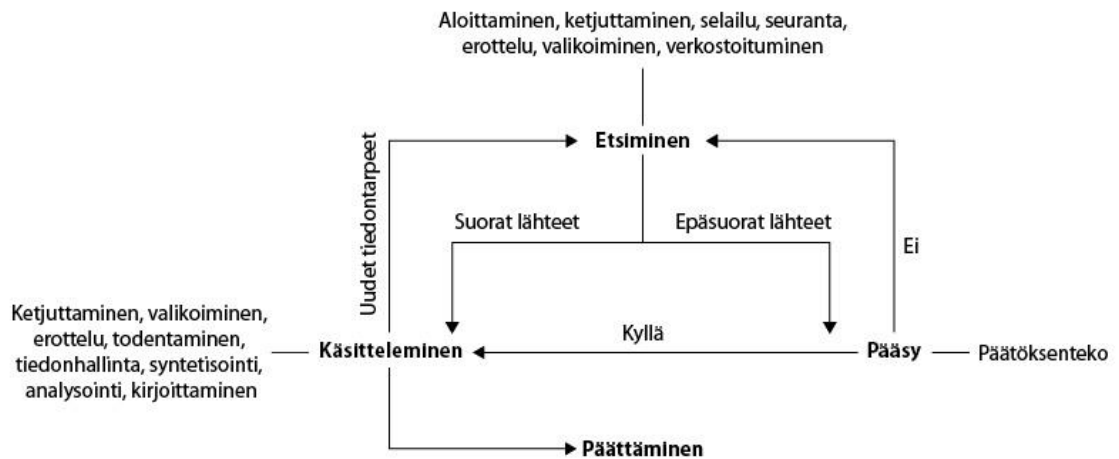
Aloittaminen, ketjuttaminen, selailu, seuranta, erottelu, valikoiminen, verkostoituminen

Etsiminen

Uudet tiedontarpeet

Suorat lähteet

Epäsuorat lähteet

Ei

Ketjuttaminen, valikoiminen, erottelu, todentaminen, tiedonhallinta, syntetisointi, analysointi, kirjoittaminen

Käsitteleminen

Kyllä

Pääsy

Päätöksenteko

Päättäminen